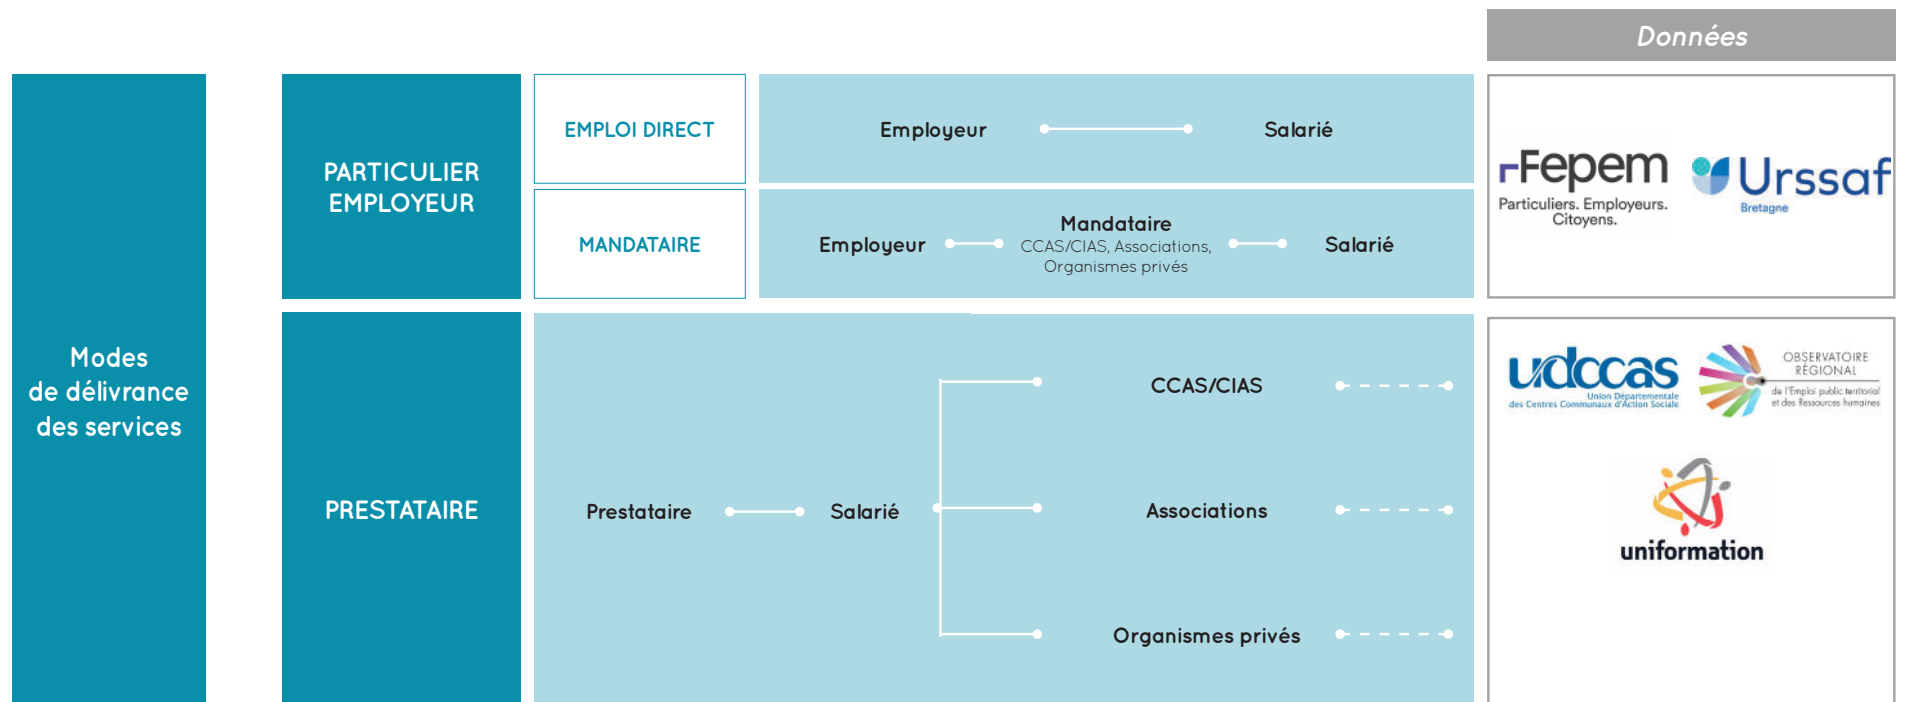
Données

Modes de délivrance des services

PARTICULIER EMPLOYEUR

EMPLOI DIRECT

Employeur Salarié

MANDATAIRE

Employeur Mandataire CCAS/CIAS, Associations, Organismes privés Salarié

PRESTATAIRE

Prestataire Salarié

CCAS/CIAS

Associations

Organismes privés

Fepem Particuliers. Employeurs. Citoyens.

Urssaf Bretagne

udccas Union Départementale des Centres Communaux d'Action Sociale

OBSERVATOIRE RÉGIONAL de l'Emploi public territorial et des Ressources humaines

uniformation